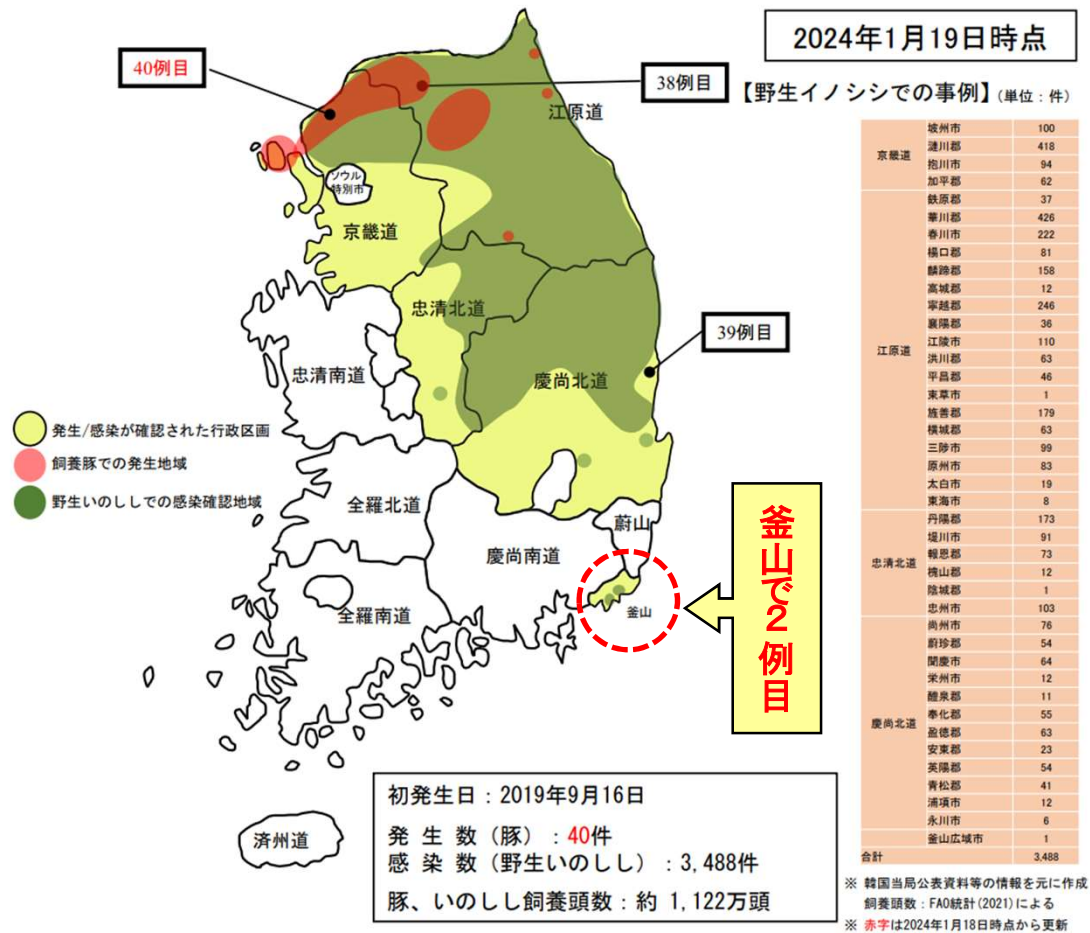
2024年1月19日時点

40例目

38例目

【野生イノシシでの事例】(単位：件)

江原道

ソウル特別市

京畿道

忠清北道

39例目

忠清南道

慶尚北道

発生/感染が確認された行政区画

飼養豚での発生地域

野生いのししでの感染確認地域

全羅北道

蔚山

慶尚南道

全羅南道

釜山

釜山で2例目

済州道

初発生日：2019年9月16日

発生数(豚)：40件
感染数(野生いのしし)：3,488件

豚、いのしし飼養頭数：約 1,122万頭

| | | |
|---|---|---|
| 京畿道 | 坡州市 | 100 |
| | 漣川郡 | 418 |
| | 抱川市 | 94 |
| | 加平郡 | 62 |
| 江原道 | 鉄原郡 | 37 |
| | 華川郡 | 426 |
| | 春川市 | 222 |
| | 楊口郡 | 81 |
| | 麟蹄郡 | 158 |
| | 高城郡 | 12 |
| | 寧越郡 | 246 |
| | 襄陽郡 | 36 |
| | 江陵市 | 110 |
| | 洪川郡 | 63 |
| | 平昌郡 | 46 |
| | 束草市 | 1 |
| | 旌善郡 | 179 |
| | 横城郡 | 63 |
| | 三陟市 | 99 |
| | 原州市 | 83 |
| | 太白市 | 19 |
| | 東海市 | 8 |
| 忠清北道 | 丹陽郡 | 173 |
| | 堤川市 | 91 |
| | 報恩郡 | 73 |
| | 槐山郡 | 12 |
| | 陰城郡 | 1 |
| | 忠州市 | 103 |
| 慶尚北道 | 尚州市 | 76 |
| | 蔚珍郡 | 54 |
| | 聞慶市 | 64 |
| | 栄州市 | 12 |
| | 醴泉郡 | 11 |
| | 奉化郡 | 55 |
| | 盈徳郡 | 63 |
| | 安東郡 | 23 |
| | 英陽郡 | 54 |
| | 青松郡 | 41 |
| | 浦項市 | 12 |
| | 永川市 | 6 |
| | 釜山広域市 | 1 |
| 合計 | | 3,488 |

※ 韓国当局公表資料等の情報を元に作成
飼養頭数：FAO統計(2021)による
※ 赤字は2024年1月18日時点から更新